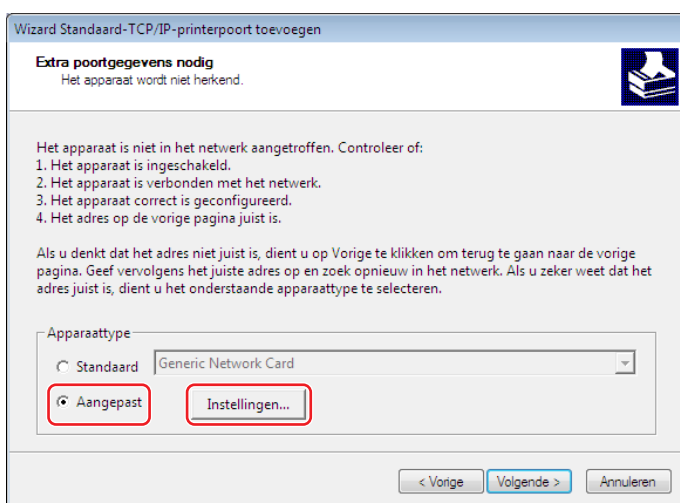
Wizard Standaard-TCP/IP-printerpoort toevoegen

Extra poortgegevens nodig
Het apparaat wordt niet herkend.

Het apparaat is niet in het netwerk aangetroffen. Controleer of:
1. Het apparaat is ingeschakeld.
2. Het apparaat is verbonden met het netwerk.
3. Het apparaat correct is geconfigureerd.
4. Het adres op de vorige pagina juist is.

Als u denkt dat het adres niet juist is, dient u op Vorige te klikken om terug te gaan naar de vorige pagina. Geef vervolgens het juiste adres op en zoek opnieuw in het netwerk. Als u zeker weet dat het adres juist is, dient u het onderstaande apparaattype te selecteren.

Apparaattype
Standaard Generic Network Card
Aangepast Instellingen...

< Vorige Volgende > Annuleren